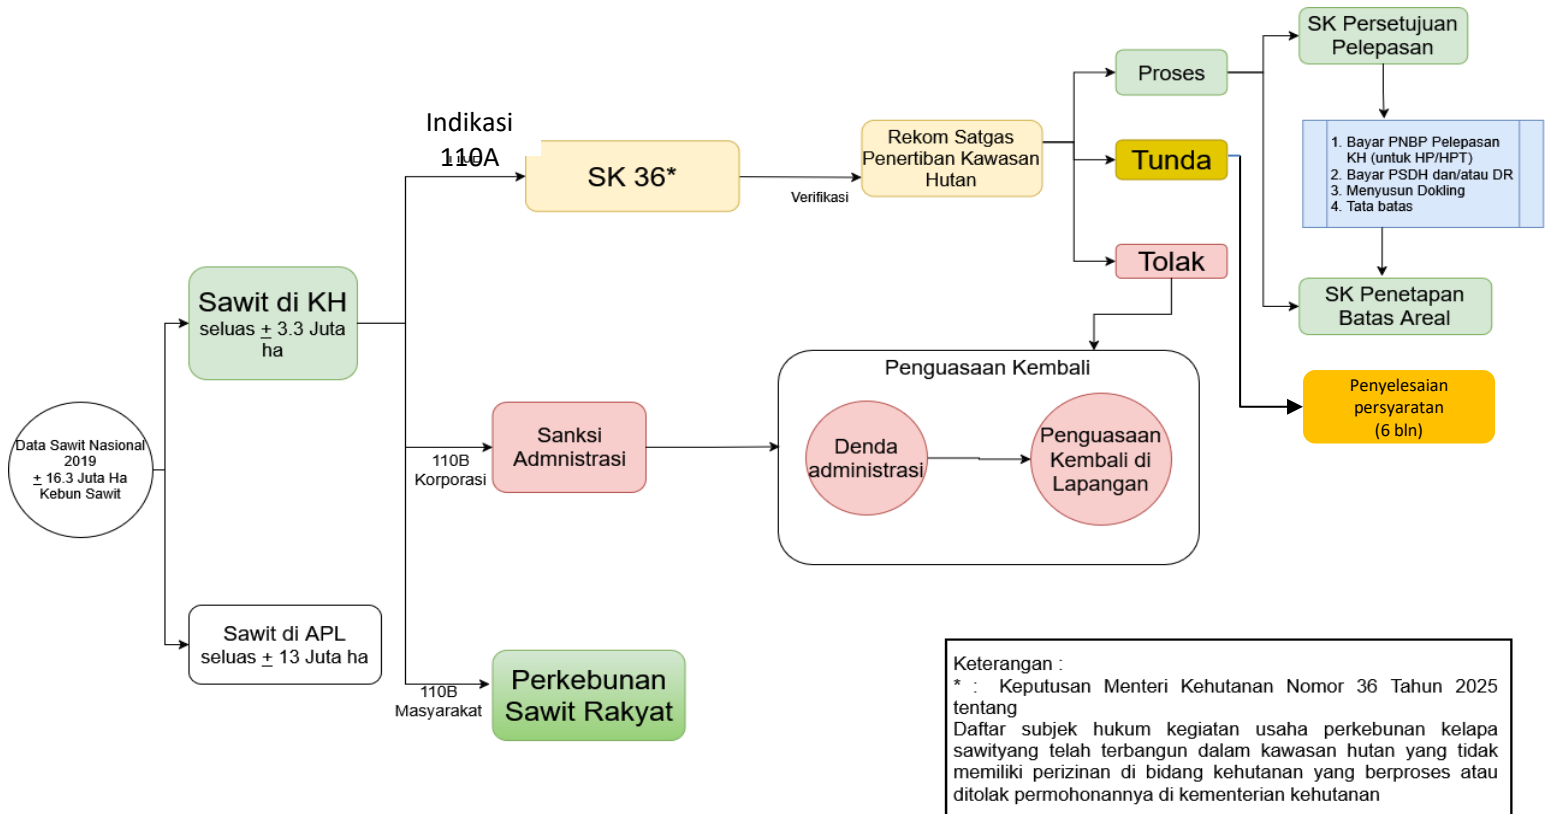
Data Sawit Nasional 2019
$\pm$ 16.3 Juta Ha Kebun Sawit

Sawit di KH
seluas $\pm$ 3.3 Juta ha

Sawit di APL
seluas $\pm$ 13 Juta ha

Indikasi 110A

SK 36*

Verifikasi

Rekom Satgas Penertiban Kawasan Hutan

Proses

Tunda

Tolak

SK Persetujuan Pelepasan

1. Bayar PNBP Pelepasan KH (untuk HP/HPT)
2. Bayar PSDH dan/atau DR
3. Menyusun Dokling
4. Tata batas

SK Penetapan Batas Areal

Penyelesaian persyaratan (6 bln)

110B Korporasi

Sanksi Admnistrasi

Penguasaan Kembali

Denda administrasi

Penguasaan Kembali di Lapangan

110B Masyarakat

Perkebunan Sawit Rakyat

Keterangan :
* : Keputusan Menteri Kehutanan Nomor 36 Tahun 2025 tentang
Daftar subjek hukum kegiatan usaha perkebunan kelapa sawityang telah terbangun dalam kawasan hutan yang tidak memiliki perizinan di bidang kehutanan yang berproses atau ditolak permohonannya di kementerian kehutanan